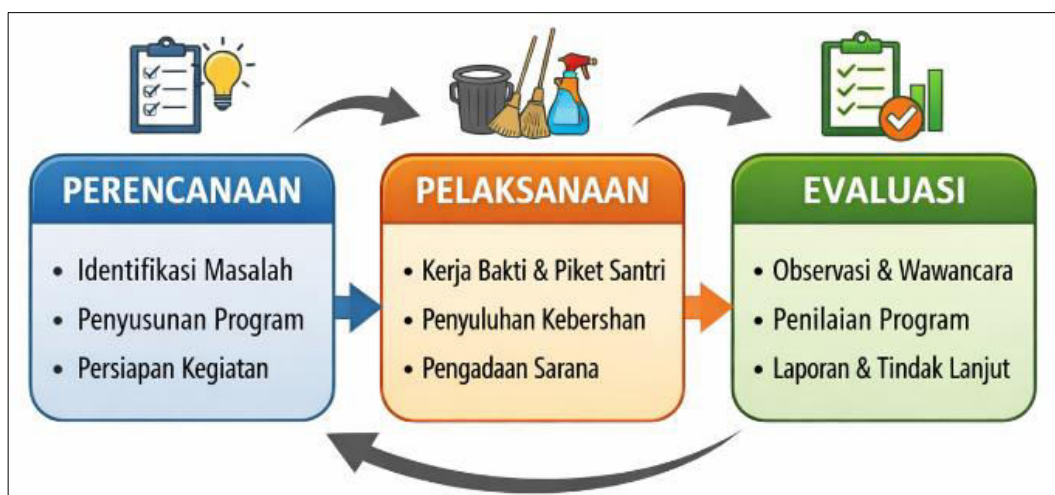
PERENCANAAN

• Identifikasi Masalah
• Penyusunan Program
• Persiapan Kegiatan

PELAKSANAAN

• Kerja Bakti & Piket Santri
• Penyuluhan Kebershan
• Pengadaan Sarana

EVALUASI

• Observasi & Wawancara
• Penilaian Program
• Laporan & Tindak Lanjut